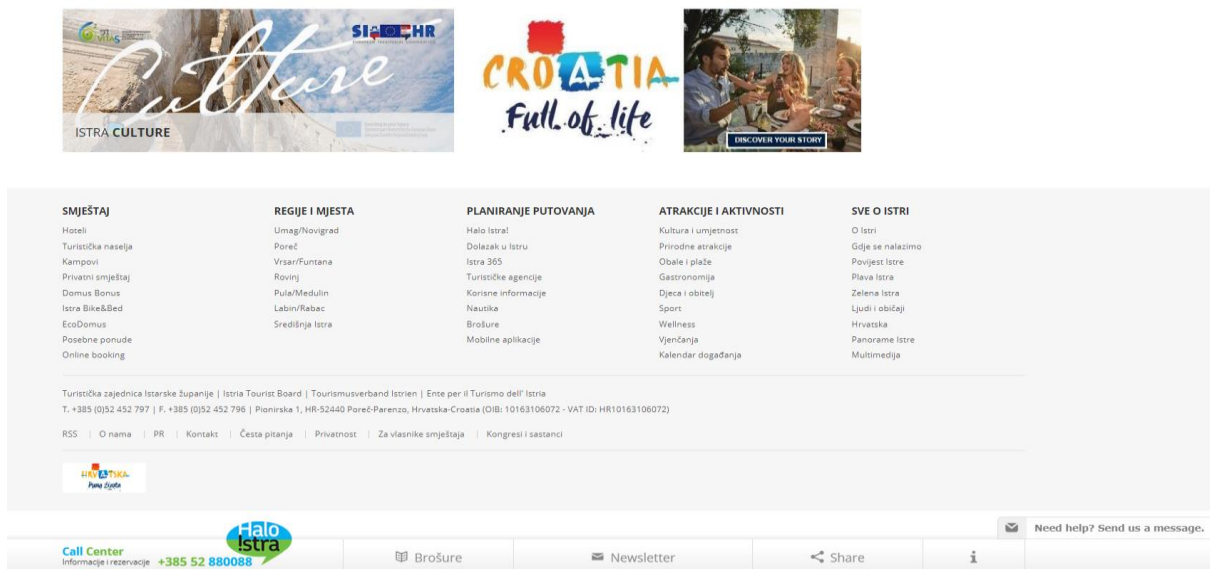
SI HR

Culture

ISTRA CULTURE

CROATIA
Full of life

DISCOVER YOUR STORY

SMJEŠTAJ
Hoteli
Turistička naselja
Kampovi
Privatni smještaj
Domus Bonus
Istra Bike&Bed
EcoDomus
Posebne ponude
Online booking

REGIJE I MJESTA
Umag/Novigrad
Poreč
Vrsar/Funtana
Rovinj
Pula/Medulin
Labin/Rabac
Središnja Istra

PLANIRANJE PUTOVANJA
Halo Istra!
Dolazak u Istru
Istra 365
Turističke agencije
Korisne informacije
Nautika
Brošure
Mobilne aplikacije

ATRAKCIJE I AKTIVNOSTI
Kultura i umjetnost
Prirodne atrakcije
Obale i plaže
Gastronomija
Djeca i obitelj
Sport
Wellness
Vjenčanja
Kalendar događanja

SVE O ISTRI
O Istri
Gdje se nalazimo
Povijest Istre
Plava Istra
Zelena Istra
Ljudi i običaji
Hrvatska
Panorame Istre
Multimedija

Turistička zajednica Istarske županije | Istria Tourist Board | Tourismusverband Istrien | Ente per il Turismo dell' Istria
T. +385 (0)52 452 797 | F. +385 (0)52 452 796 | Pionirska 1, HR-52440 Poreč-Parenzo, Hrvatska-Croatia (OIB: 10163106072 - VAT ID: HR10163106072)

RSS | O nama | PR | Kontakt | Česta pitanja | Privatnost | Za vlasnike smještaja | Kongresi i sastanci

HRVATSKA
Puna života

Need help? Send us a message.

Halo Istra
Call Center
Informacije i rezervacije +385 52 880088
Brošure
Newsletter
Share